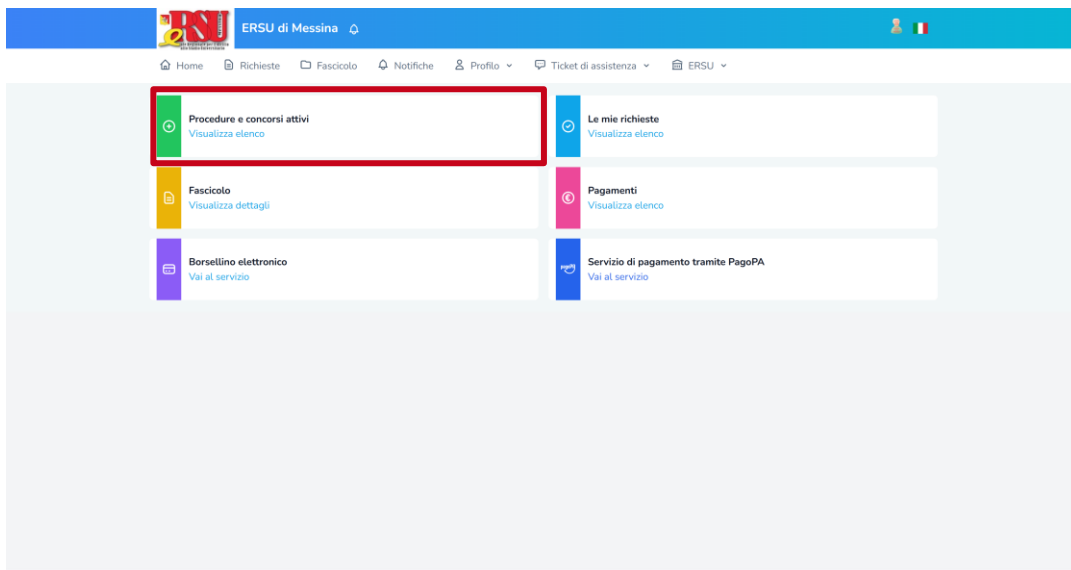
eRSU

ERSU di Messina

Home Richieste Fascicolo Notifiche Profilo Ticket di assistenza ERSU

Procedure e concorsi attivi
Visualizza elenco

Le mie richieste
Visualizza elenco

Fascicolo
Visualizza dettagli

Pagamenti
Visualizza elenco

Borsellino elettronico
Vai al servizio

Servizio di pagamento tramite PagoPA
Vai al servizio